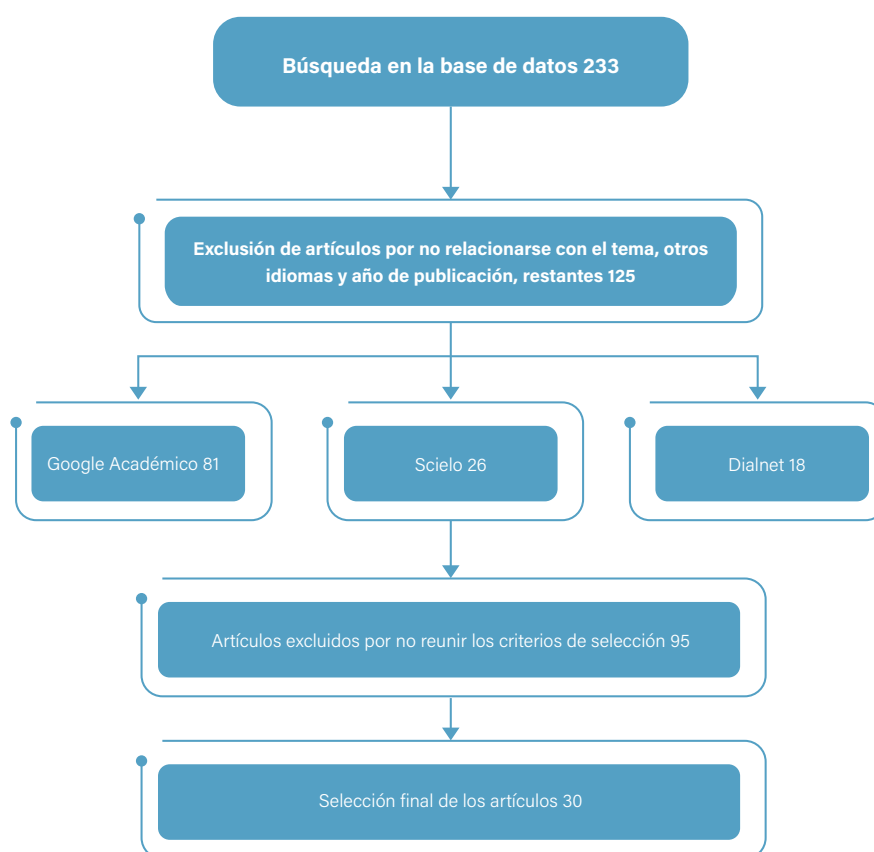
Búsqueda en la base de datos 233

Exclusión de artículos por no relacionarse con el tema, otros idiomas y año de publicación, restantes 125

Google Académico 81

Scielo 26

Dialnet 18

Artículos excluidos por no reunir los criterios de selección 95

Selección final de los artículos 30